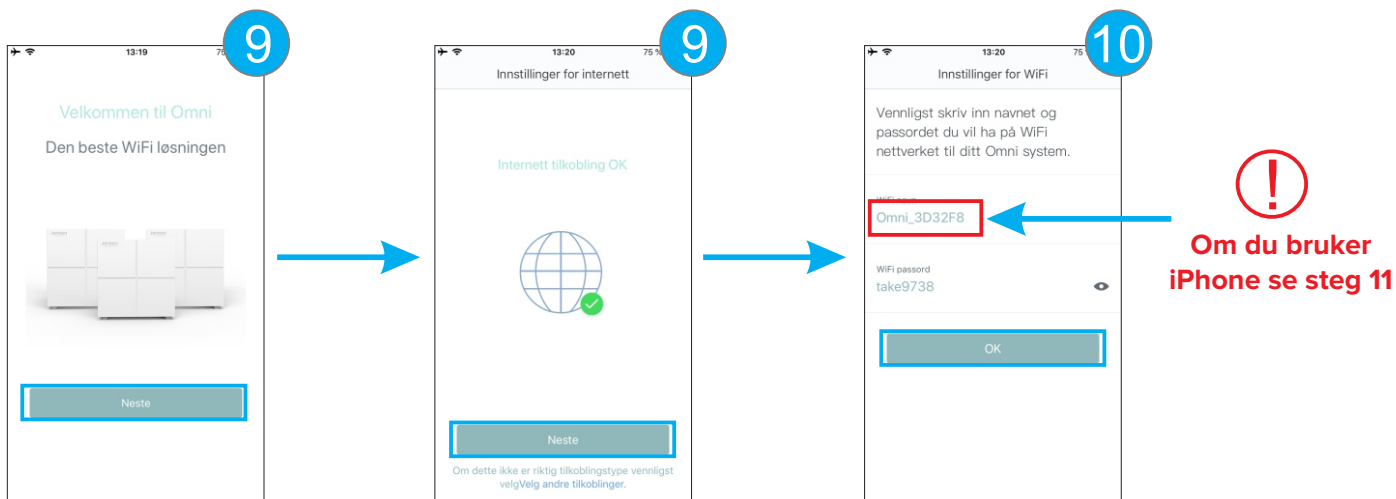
9

13:19 75

Velkommen til Omni

Den beste WiFi løsningen

Neste

9

13:20 75 %

Innstillinger for internett

Internett tilkobling OK

Neste

Om dette ikke er riktig tilkoblingstype vennligst velgVelg andre tilkoblinger.

10

13:20 75

Innstillinger for WiFi

Vennligst skriv inn navnet og passordet du vil ha på WiFi nettverket til ditt Omni system.

WiFi navn
Omni_3D32F8

WiFi passord
take9738

OK

!

Om du bruker iPhone se steg 11